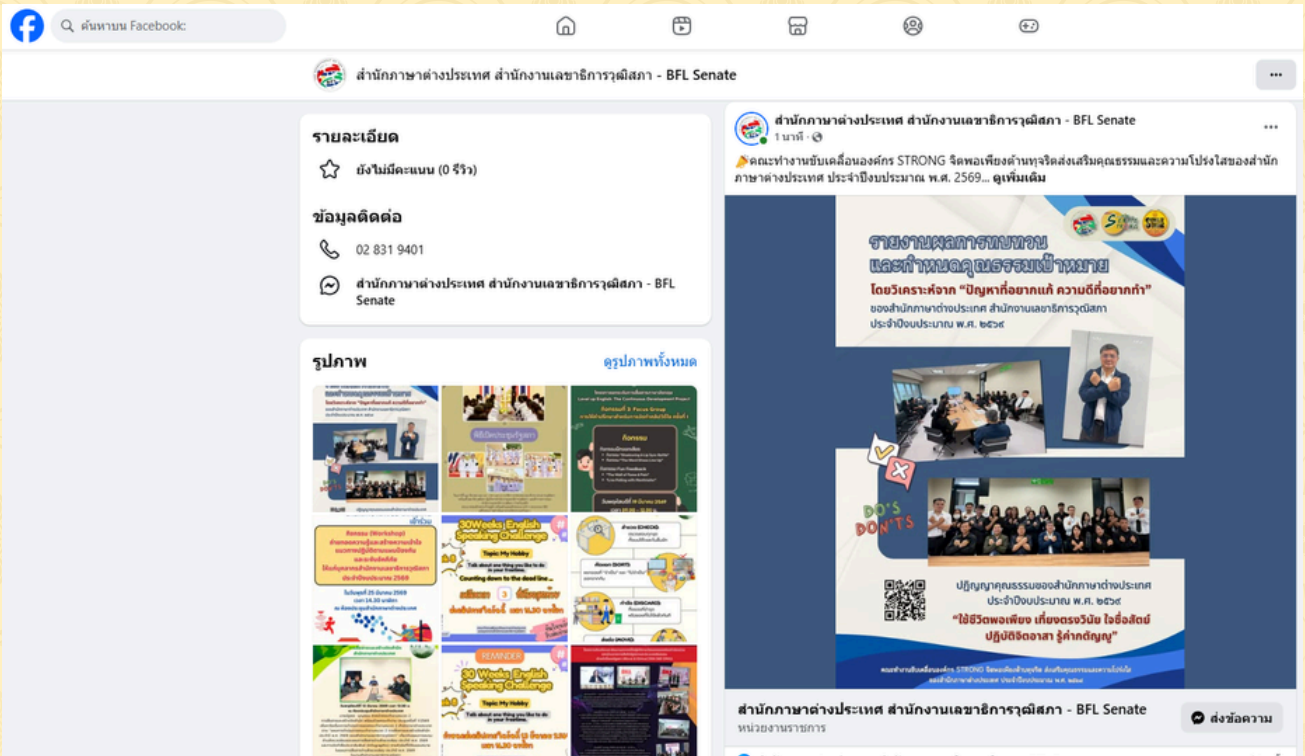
ค้นหาบน Facebook

สำนักภาษาต่างประเทศ สำนักงานเลขาธิการวุฒิสภา - BFL Senate

รายละเอียด

ยังไม่มีคะแนน (0 รีวิว)

ข้อมูลติดต่อ

02 831 9401

สำนักภาษาต่างประเทศ สำนักงานเลขาธิการวุฒิสภา - BFL Senate

รูปภาพ

ดูรูปภาพทั้งหมด

30Weeks English Speaking Challenge

Topic: My Hobby

REMINDER

30 Weeks English Speaking Challenge

Topic: My Hobby

สำนักภาษาต่างประเทศ สำนักงานเลขาธิการวุฒิสภา - BFL Senate

1 นาที ·

คณะทำงานขับเคลื่อนองค์กร STRONG จิตพอเพียงต้านทุจริตส่งเสริมคุณธรรมและความโปร่งใสของสำนักภาษาต่างประเทศ ประจำปีงบประมาณ พ.ศ. 2569... ดูเพิ่มเติม

รายงานผลการทบทวน และกำหนดคุณธรรมเป้าหมาย

โดยวิเคราะห์จาก "ปัญหาที่อยากแก้ ความดีที่อยากทำ"

ของสำนักภาษาต่างประเทศ สำนักงานเลขาธิการวุฒิสภา ประจำปีงบประมาณ พ.ศ. ๒๕๖๙

DO'S DON'TS

ปฏิญญาคุณธรรมของสำนักภาษาต่างประเทศ ประจำปีงบประมาณ พ.ศ. ๒๕๖๙

"ใช้ชีวิตพอเพียง เที่ยงตรงวินัย ใจซื่อสัตย์ ปฏิบัติจิตอาสา รู้ค่ากตัญญู"

สำนักภาษาต่างประเทศ สำนักงานเลขาธิการวุฒิสภา - BFL Senate

หน่วยงานราชการ

ส่งข้อความ